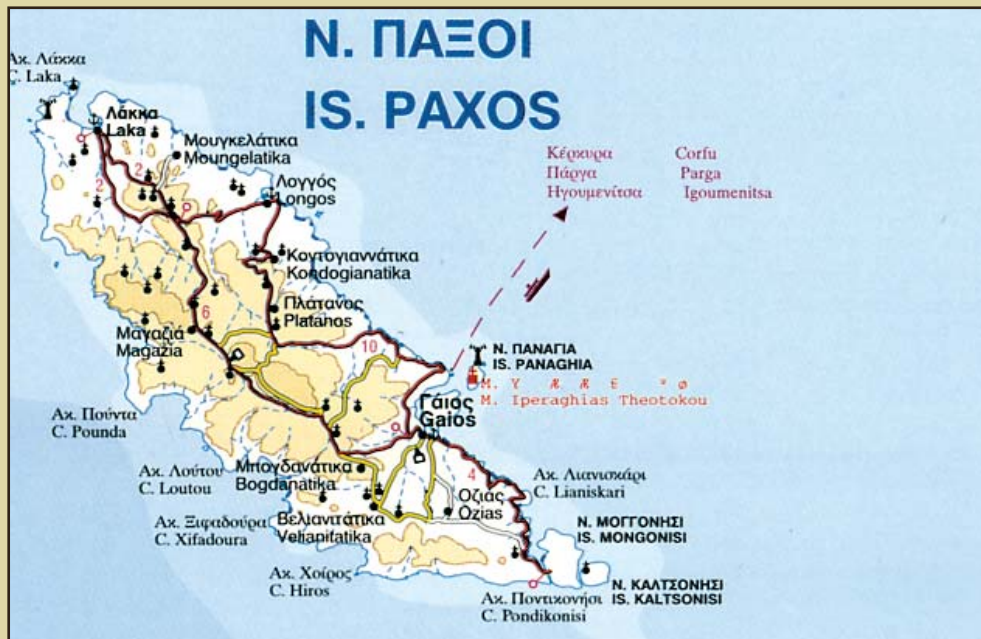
Ν. ΠΑΞΟΙ
IS. PAXOS

Ακ. Λάκκα
C. Laka

Λάκκα
Laka

Μουγκελάτικα
Moungelatika

Λογγός
Longos

Κέρκυρα Corfu
Πάργα Parga
Ηγουμενίτσα Igoumenitsa

Κοντογιαννάτικα
Kondogianatika

Πλάτανος
Platanos

Μαγαζιά
Magazia

Ν. ΠΑΝΑΓΙΑ
IS. PANAGHIA

Μ. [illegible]
M. Iperaghias Theotokou

Ακ. Πούντα
C. Pounda

Γάιος
Gaios

Ακ. Λούτου
C. Loutou

Μπογδανάτικα
Bogdanatika

Ακ. Λιανισκάρι
C. Lianiskari

Οζιάς
Ozias

Ακ. Ξιφαδούρα
C. Xifadoura

Βελιανιτάτικα
Velianitatika

Ν. ΜΟΓΓΟΝΗΣΙ
IS. MONGONISI

Ακ. Χοίρος
C. Hiros

Ν. ΚΑΛΤΣΟΝΗΣΙ
IS. KALTSONISI

Ακ. Ποντικονήσι
C. Pondikonisi

2
2
6
10
4